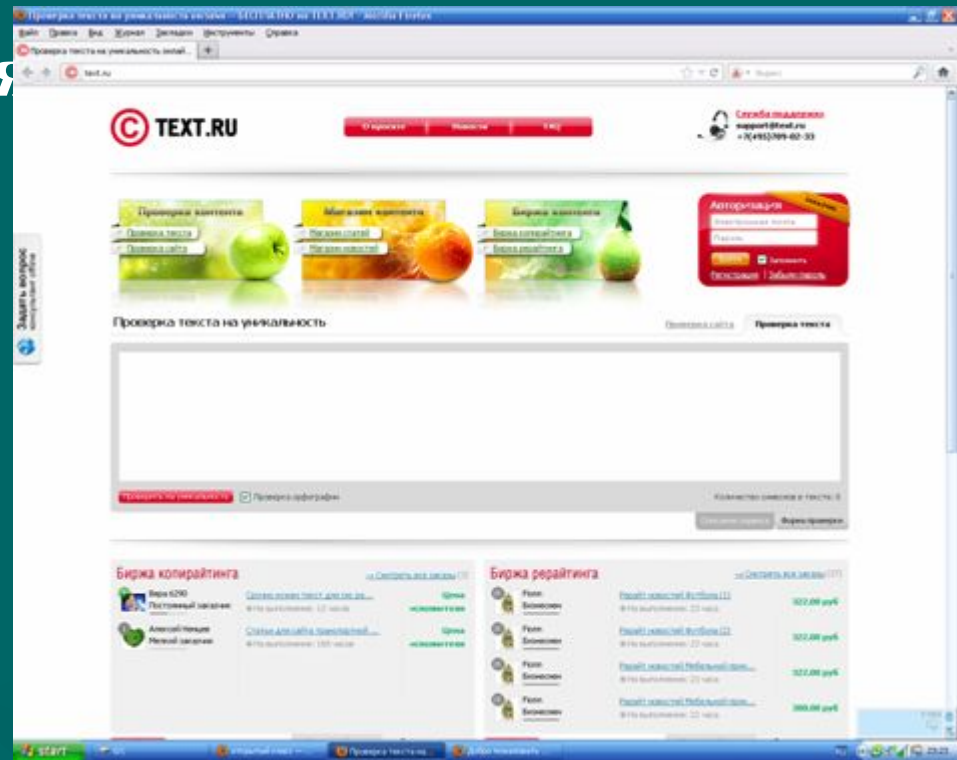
Проверка текста на уникальность онлайн — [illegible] на TEXT.RU — Mozilla Firefox

Файл Правка Вид Журнал Закладки Инструменты Справка

Проверка текста на уникальность онлай...

text.ru

TEXT.RU

О проекте | Новости | FAQ

Служба поддержки
support@text.ru
+7(495)789-82-33

Проверка контента
Проверка текста
Проверка сайта

Магазин контента
Магазин статей
Магазин новостей

Биржа контента
Биржа копирайтинга
Биржа рерайтинга

Авторизация
Электронная почта
Пароль
Войти
Запомнить
Регистрация | Забыли пароль

Задать вопрос

Проверка текста на уникальность

Проверка сайта
Проверка текста

Проверить на уникальность
Проверка орфографии

Количество символов в тексте: 0

Форма проверки

Биржа копирайтинга
Смотреть все заказы

Вера 6290
Постоянный заказчик
Срочно нужен текст для тех ра...
Цена по договору

Алексей Немцев
Мелкий заказчик
Статьи для сайта транспортной...
Цена по договору

Биржа рерайтинга
Смотреть все заказы

Рерайт новостей Футбола (1)
322,00 руб

Рерайт новостей Футбола (2)
322,00 руб

Рерайт новостей Мебельной пром...
322,00 руб

Рерайт новостей Мебельной пром...
300,00 руб

start
Проверка текста на...